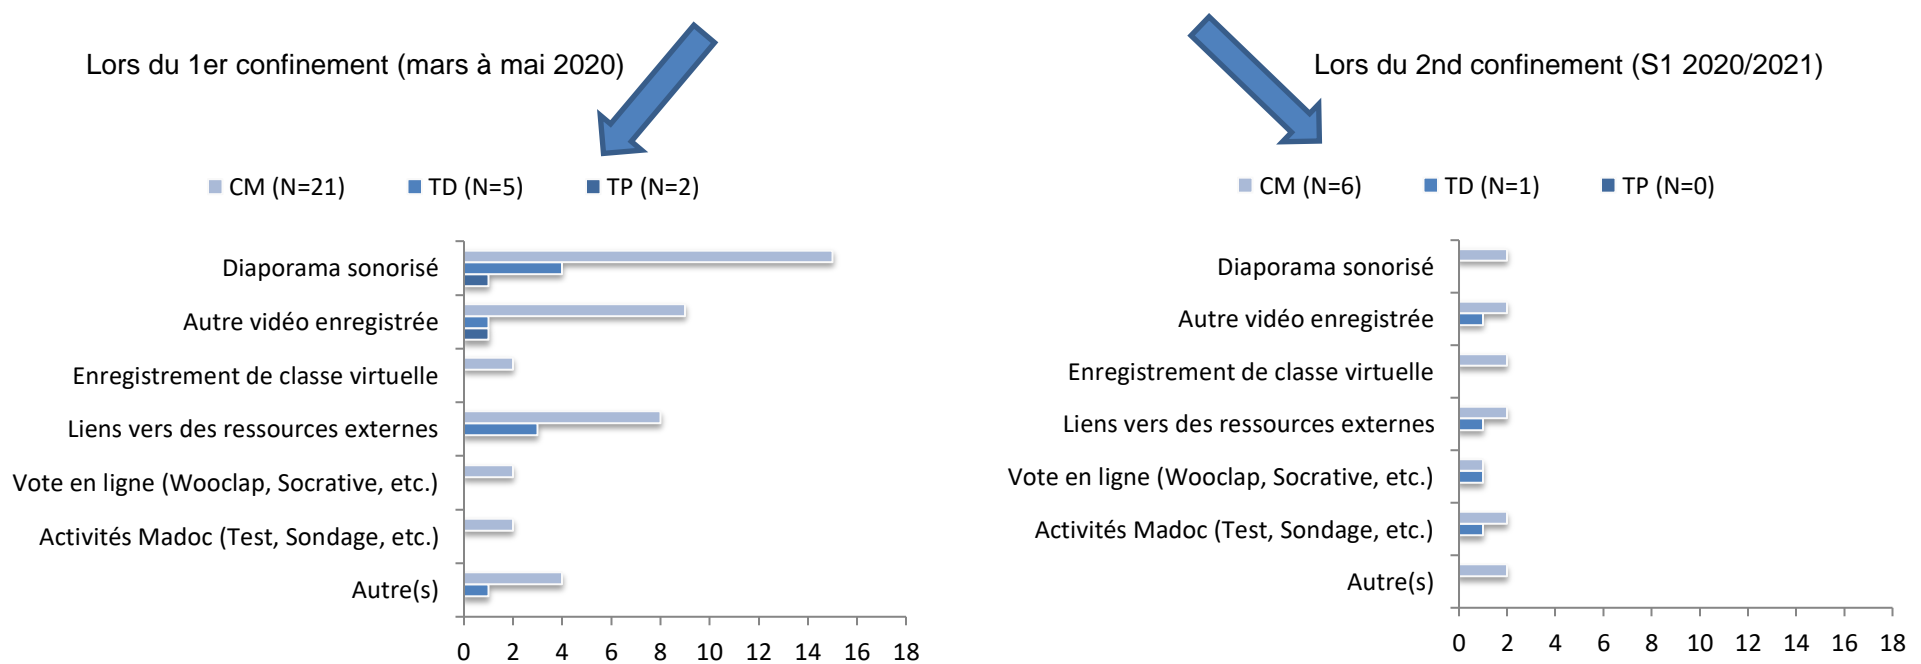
Lors du 1er confinement (mars à mai 2020)

CM (N=21) TD (N=5) TP (N=2)

Diaporama sonorisé
Autre vidéo enregistrée
Enregistrement de classe virtuelle
Liens vers des ressources externes
Vote en ligne (Wooclap, Socrative, etc.)
Activités Madoc (Test, Sondage, etc.)
Autre(s)

0 2 4 6 8 10 12 14 16 18

Lors du 2nd confinement (S1 2020/2021)

CM (N=6) TD (N=1) TP (N=0)

Diaporama sonorisé
Autre vidéo enregistrée
Enregistrement de classe virtuelle
Liens vers des ressources externes
Vote en ligne (Wooclap, Socrative, etc.)
Activités Madoc (Test, Sondage, etc.)
Autre(s)

0 2 4 6 8 10 12 14 16 18